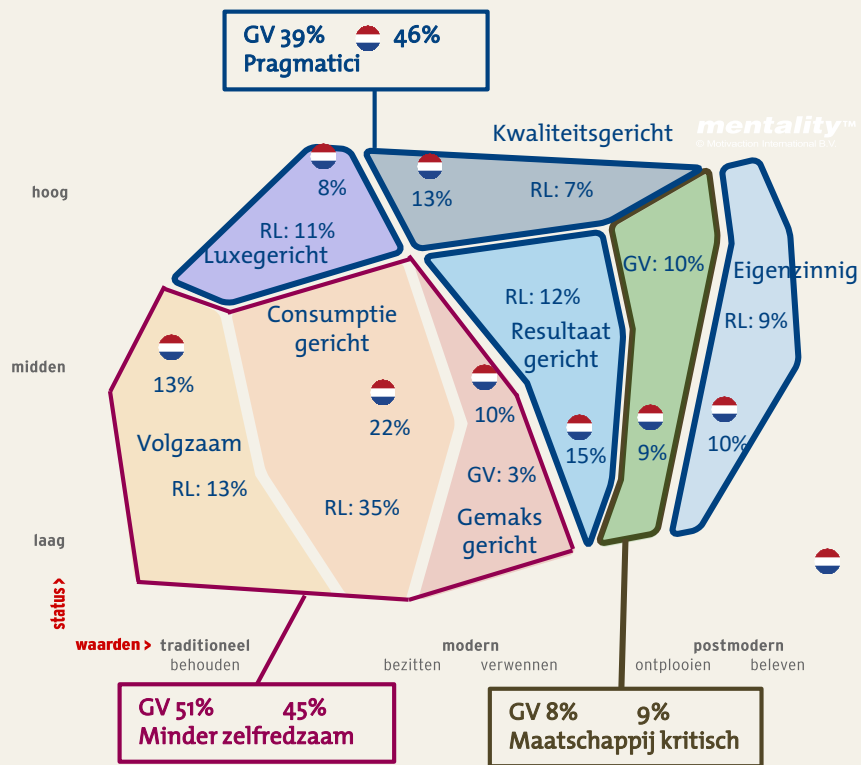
GV 39% 46%
Pragmatici

Kwaliteitsgericht

mentality™
© Motivaction International B.V.

hoog

8%
RL: 11%
Luxegericht

13%
RL: 7%

GV: 10%

Eigenzinnig
RL: 9%

RL: 12%
Resultaat gericht

Consumptie gericht

midden

13%
Volgzaam
RL: 13%

22%
RL: 35%

10%
GV: 3%
Gemaks gericht

15%

9%

10%

laag

status >

waarden > traditioneel behouden

modern bezitten verwennen

postmodern ontplooien beleven

GV 51% 45%
Minder zelfredzaam

GV 8% 9%
Maatschappij kritisch